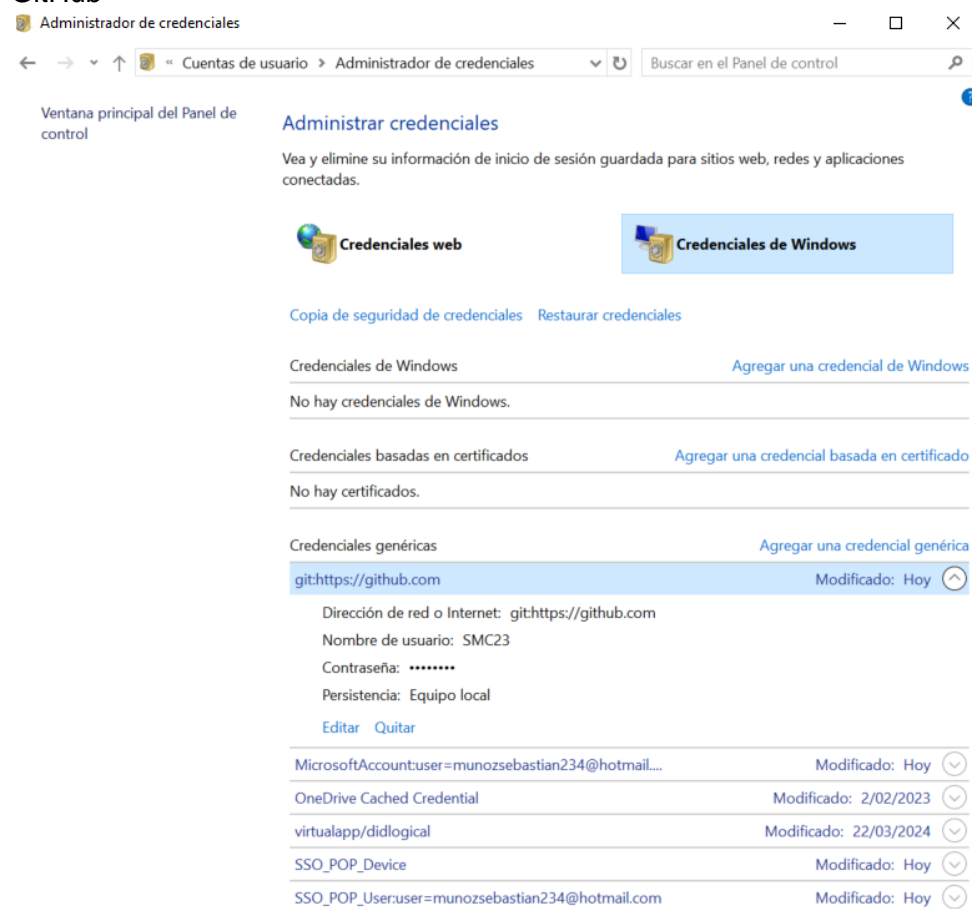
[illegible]

Administrador de credenciales

← → ↑ « Cuentas de usuario > Administrador de credenciales

Buscar en el Panel de control

Ventana principal del Panel de control

Administrar credenciales

Vea y elimine su información de inicio de sesión guardada para sitios web, redes y aplicaciones conectadas.

Credenciales web

Credenciales de Windows

Copia de seguridad de credenciales Restaurar credenciales

Credenciales de Windows Agregar una credencial de Windows

No hay credenciales de Windows.

Credenciales basadas en certificados Agregar una credencial basada en certificado

No hay certificados.

Credenciales genéricas Agregar una credencial genérica

git:https://github.com Modificado: Hoy

Dirección de red o Internet: git:https://github.com

Nombre de usuario: SMC23

Contraseña: ••••••••

Persistencia: Equipo local

Editar Quitar

MicrosoftAccount:user=munozsebastian234@hotmail.... Modificado: Hoy

OneDrive Cached Credential Modificado: 2/02/2023

virtualapp/didlogical Modificado: 22/03/2024

SSO_POP_Device Modificado: Hoy

SSO_POP_User:user=munozsebastian234@hotmail.com Modificado: Hoy